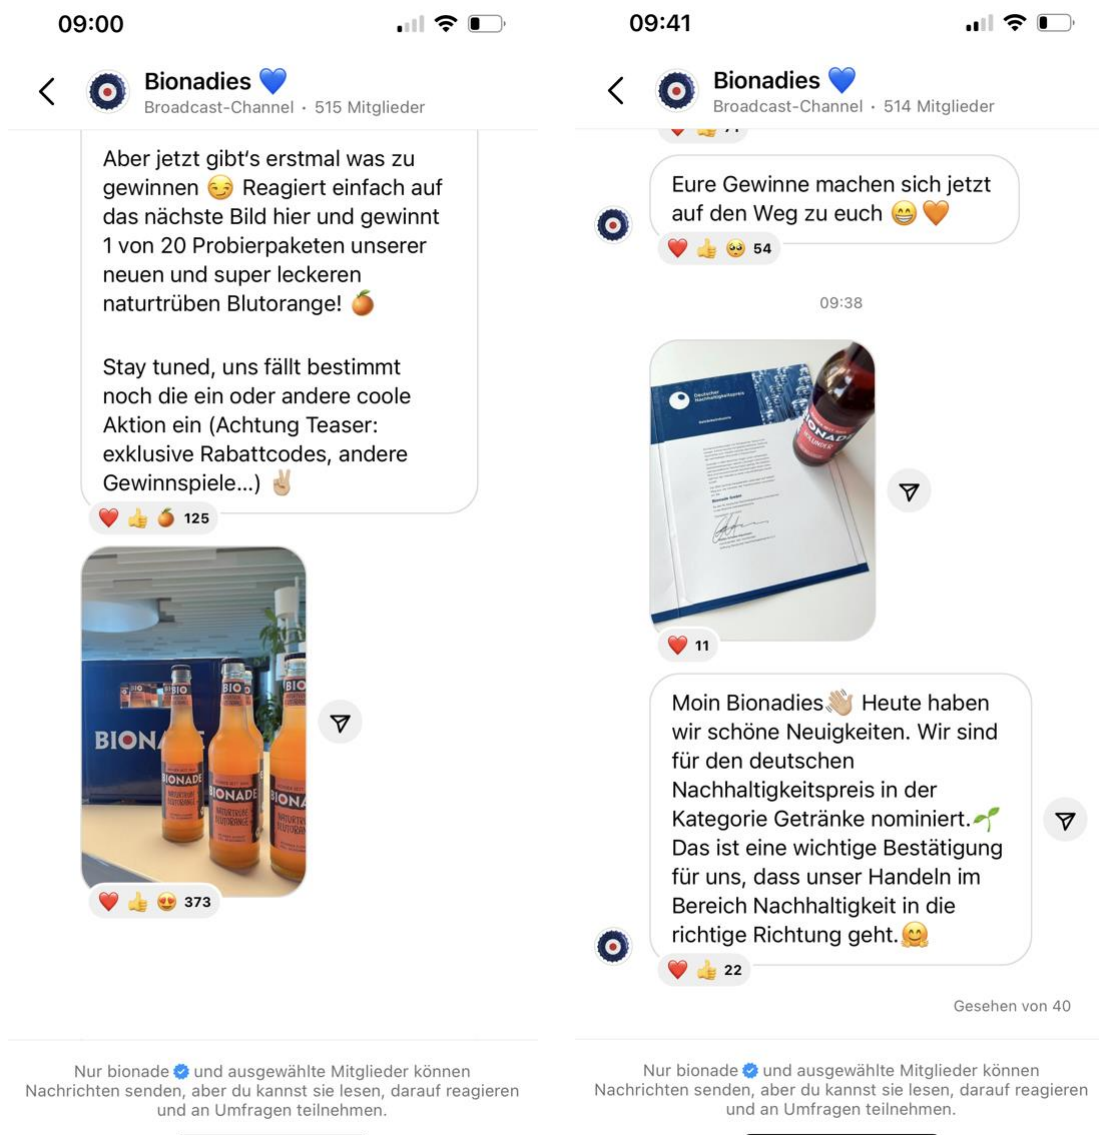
09:00

Bionadies 💙
Broadcast-Channel · 515 Mitglieder

Aber jetzt gibt's erstmal was zu gewinnen 😏 Reagiert einfach auf das nächste Bild hier und gewinnt 1 von 20 Probierpaketen unserer neuen und super leckeren naturtrüben Blutorange! 🍊

Stay tuned, uns fällt bestimmt noch die ein oder andere coole Aktion ein (Achtung Teaser: exklusive Rabattcodes, andere Gewinnspiele...) ✌️

❤️ 👍 🍊 125

BIO BIO BIO
BIONA
BIONADE BIONADE BIONA
NATURTRÜBE BLUTORANGE

❤️ 👍 😍 373

Nur bionade und ausgewählte Mitglieder können Nachrichten senden, aber du kannst sie lesen, darauf reagieren und an Umfragen teilnehmen.

09:41

Bionadies 💙
Broadcast-Channel · 514 Mitglieder

Eure Gewinne machen sich jetzt auf den Weg zu euch 😄 🧡

❤️ 👍 🥹 54

09:38

Deutscher Nachhaltigkeitspreis
BIONADE

❤️ 11

Moin Bionadies👋 Heute haben wir schöne Neuigkeiten. Wir sind für den deutschen Nachhaltigkeitspreis in der Kategorie Getränke nominiert.🌱 Das ist eine wichtige Bestätigung für uns, dass unser Handeln im Bereich Nachhaltigkeit in die richtige Richtung geht.🤗

❤️ 👍 22

Gesehen von 40

Nur bionade und ausgewählte Mitglieder können Nachrichten senden, aber du kannst sie lesen, darauf reagieren und an Umfragen teilnehmen.